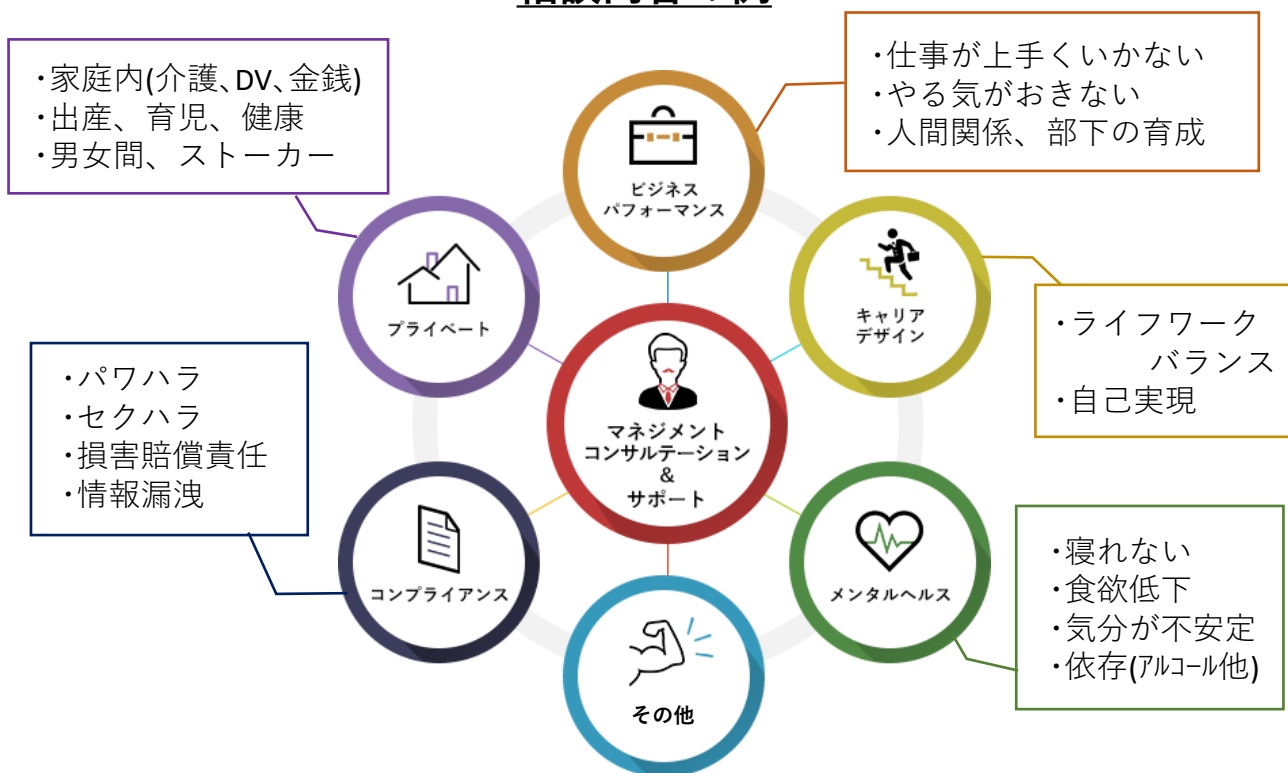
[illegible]

・家庭内(介護、DV、金銭)
・出産、育児、健康
・男女間、ストーカー

・仕事が上手くいかない
・やる気がおきない
・人間関係、部下の育成

ビジネス
パフォーマンス

プライベート

キャリア
デザイン

・ライフワーク
バランス
・自己実現

・パワハラ
・セクハラ
・損害賠償責任
・情報漏洩

マネジメント
コンサルテーション
&
サポート

コンプライアンス

メンタルヘルス

・寝れない
・食欲低下
・気分が不安定
・依存(アルコール他)

その他